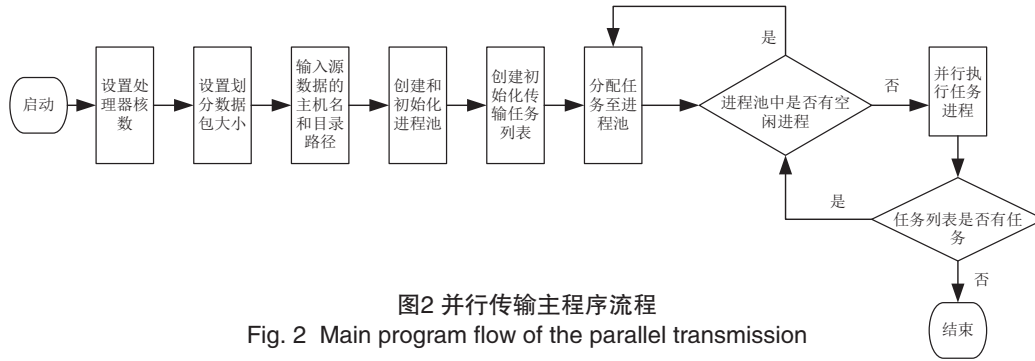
启动

设置处理器核数

设置划分数据包大小

输入源数据的主机名和目录路径

创建和初始化进程池

创建初始化传输任务列表

分配任务至进程池

是

进程池中是否有空闲进程

否

并行执行任务进程

是

任务列表是否有任务

否

结束

图2 并行传输主程序流程
Fig. 2 Main program flow of the parallel transmission